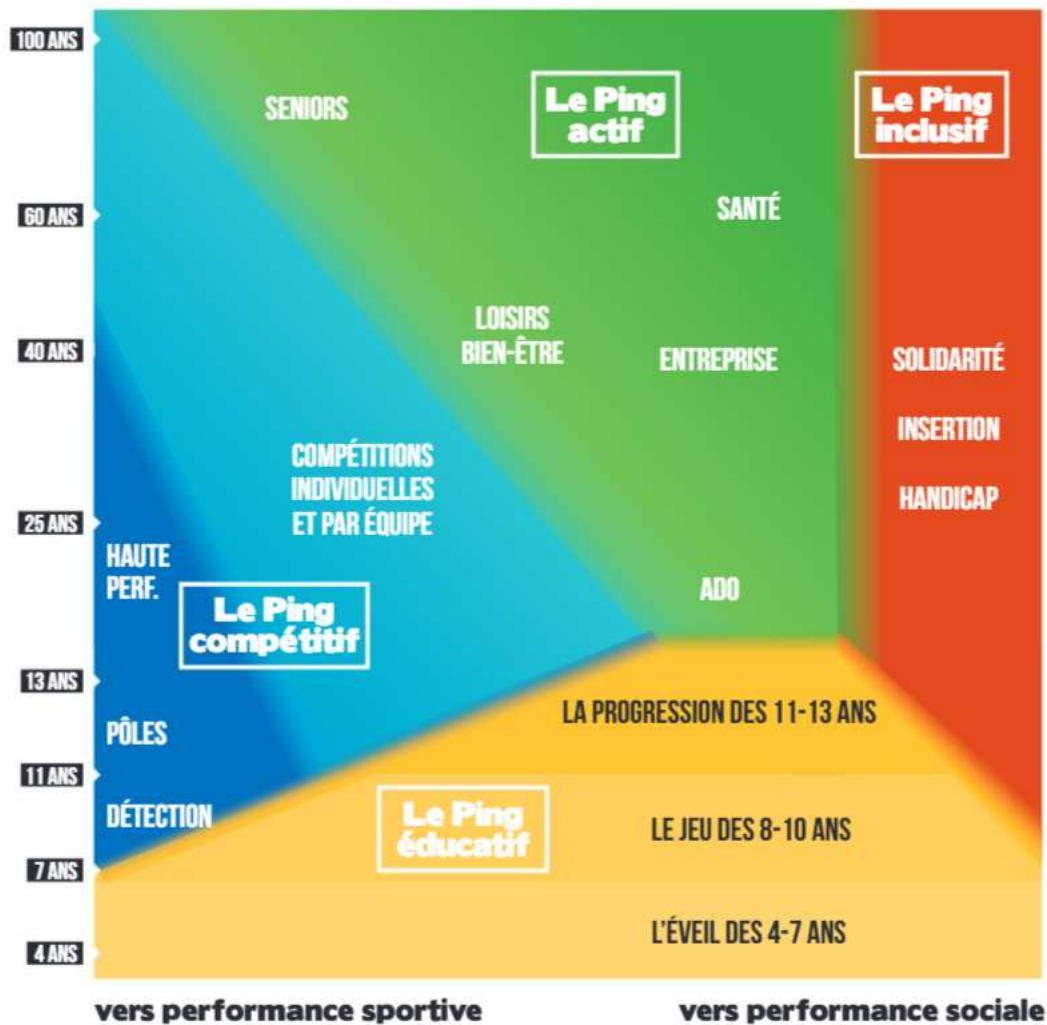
100 ANS
60 ANS
40 ANS
25 ANS
13 ANS
11 ANS
7 ANS
4 ANS

SENIORS

Le Ping actif

Le Ping inclusif

SANTÉ

LOISIRS BIEN-ÊTRE

ENTREPRISE

SOLIDARITÉ

INSERTION

HANDICAP

COMPÉTITIONS INDIVIDUELLES ET PAR ÉQUIPE

HAUTE PERF.

Le Ping compétitif

ADO

LA PROGRESSION DES 11-13 ANS

PÔLES

DÉTECTION

Le Ping éducatif

LE JEU DES 8-10 ANS

L'ÉVEIL DES 4-7 ANS

vers performance sportive

vers performance sociale